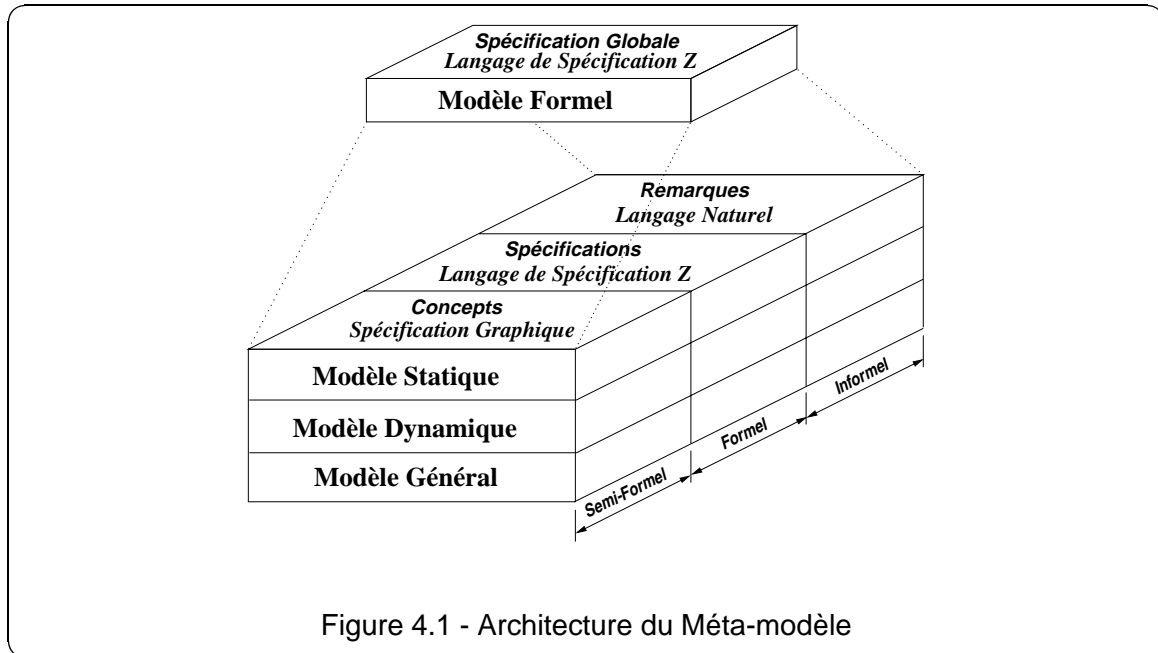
Spécification Globale
Langage de Spécification Z

Modèle Formel

Remarques
Langage Naturel

Spécifications
Langage de Spécification Z

Concepts
Spécification Graphique

Modèle Statique

Modèle Dynamique

Modèle Général

Semi-Formel

Formel

Informel

Figure 4.1 - Architecture du Méta-modèle